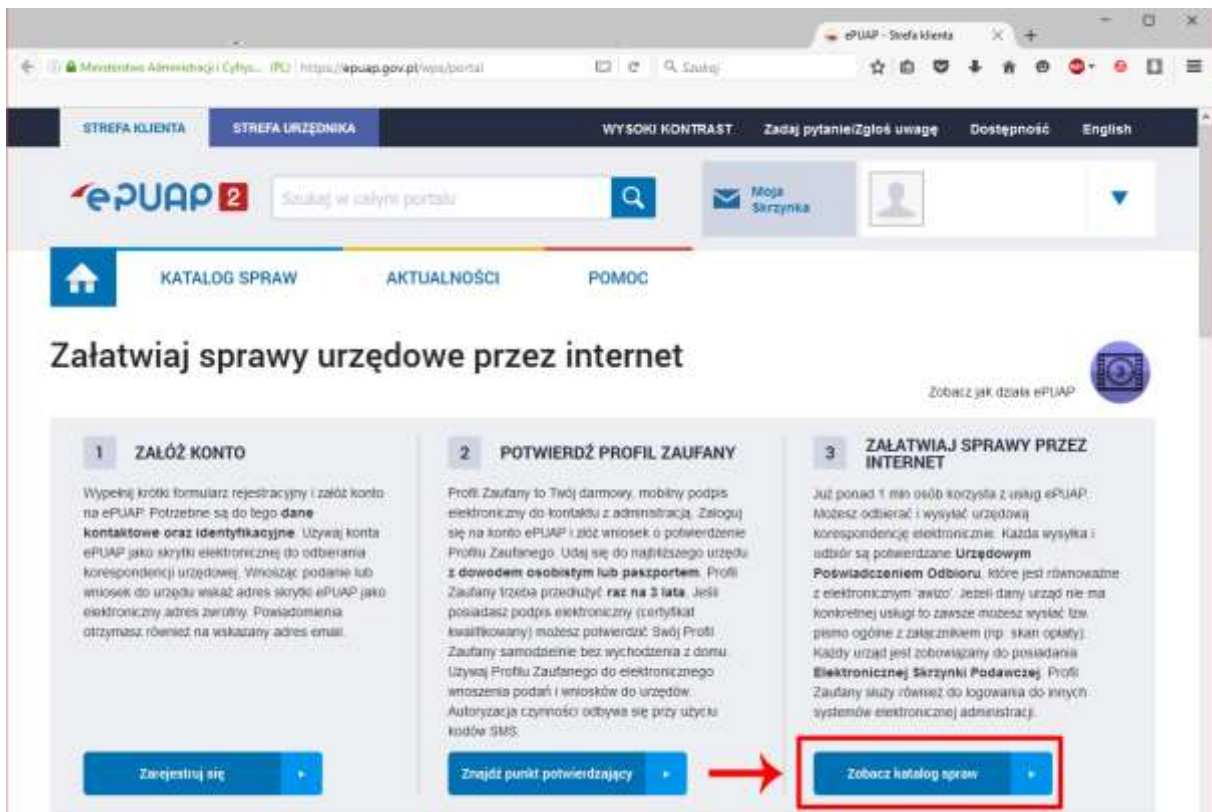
ePUAP - Strefa klienta

Ministerstwo Administracji i Cyfryz... (PL) https://epuap.gov.pl/wps/portal

Szukaj

STREFA KLIENTA | STREFA URZĘDNIKA | WYSOKI KONTRAST | Zadaj pytanie/Zgłoś uwagę | Dostępność | English

ePUAP 2

Szukaj w całym portalu

Moja Skrzynka

KATALOG SPRAW | AKTUALNOŚCI | POMOC

Załatwiaj sprawy urzędowe przez internet

Zobacz jak działa ePUAP

1 ZAŁÓŻ KONTO

Wypełnij krótki formularz rejestracyjny i załóż konto na ePUAP. Potrzebne są do tego **dane kontaktowe oraz identyfikacyjne**. Używaj konta ePUAP jako skrytki elektronicznej do odbierania korespondencji urzędowej. Wnosząc podanie lub wniosek do urzędu wskaż adres skrytki ePUAP jako elektroniczny adres zwrotny. Powiadomienia otrzymasz również na wskazany adres email.

Zarejestruj się

2 POTWIERDŹ PROFIL ZAUFANY

Profil Zaufany to Twój darmowy, mobilny podpis elektroniczny do kontaktu z administracją. Zaloguj się na konto ePUAP i złóż wniosek o potwierdzenie Profilu Zaufanego. Udaj się do najbliższego urzędu **z dowodem osobistym lub paszportem**. Profil Zaufany trzeba przedłużyć **raz na 3 lata**. Jeśli posiadasz podpis elektroniczny (certyfikat kwalifikowany) możesz potwierdzić Swój Profil Zaufany samodzielnie bez wychodzenia z domu. Używaj Profilu Zaufanego do elektronicznego wnoszenia podań i wniosków do urzędów. Autoryzacja czynności odbywa się przy użyciu kodów SMS.

Znajdź punkt potwierdzający

3 ZAŁATWIAJ SPRAWY PRZEZ INTERNET

Już ponad 1 mln osób korzysta z usług ePUAP. Możesz odbierać i wysyłać urzędową korespondencję elektronicznie. Każda wysyłka i odbiór są potwierdzane **Urzędowym Poświadczeniem Odbioru**, które jest równoważne z elektronicznym 'awizo'. Jeżeli dany urząd nie ma konkretnej usługi to zawsze możesz wysłać tzw. pismo ogólne z załącznikiem (np. skan opłaty). Każdy urząd jest zobowiązany do posiadania **Elektronicznej Skrzynki Podawczej**. Profil Zaufany służy również do logowania do innych systemów elektronicznej administracji.

Zobacz katalog spraw